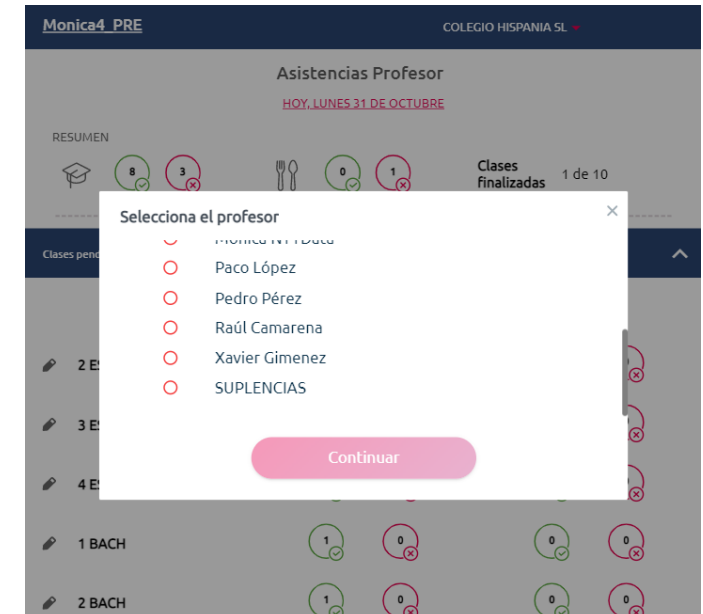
Monica4_PRE

COLEGIO HISPANIA SL

Asistencias Profesor

HOY, LUNES 31 DE OCTUBRE

RESUMEN

8 3 0 1

Clases finalizadas 1 de 10

Clases pend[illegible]

Selecciona el profesor

×

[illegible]

Paco López

Pedro Pérez

Raúl Camarena

Xavier Gimenez

SUPLENCIAS

Continuar

2 E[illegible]

3 E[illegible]

4 E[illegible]

1 BACH 1 0 0 0

2 BACH 1 0 0 0